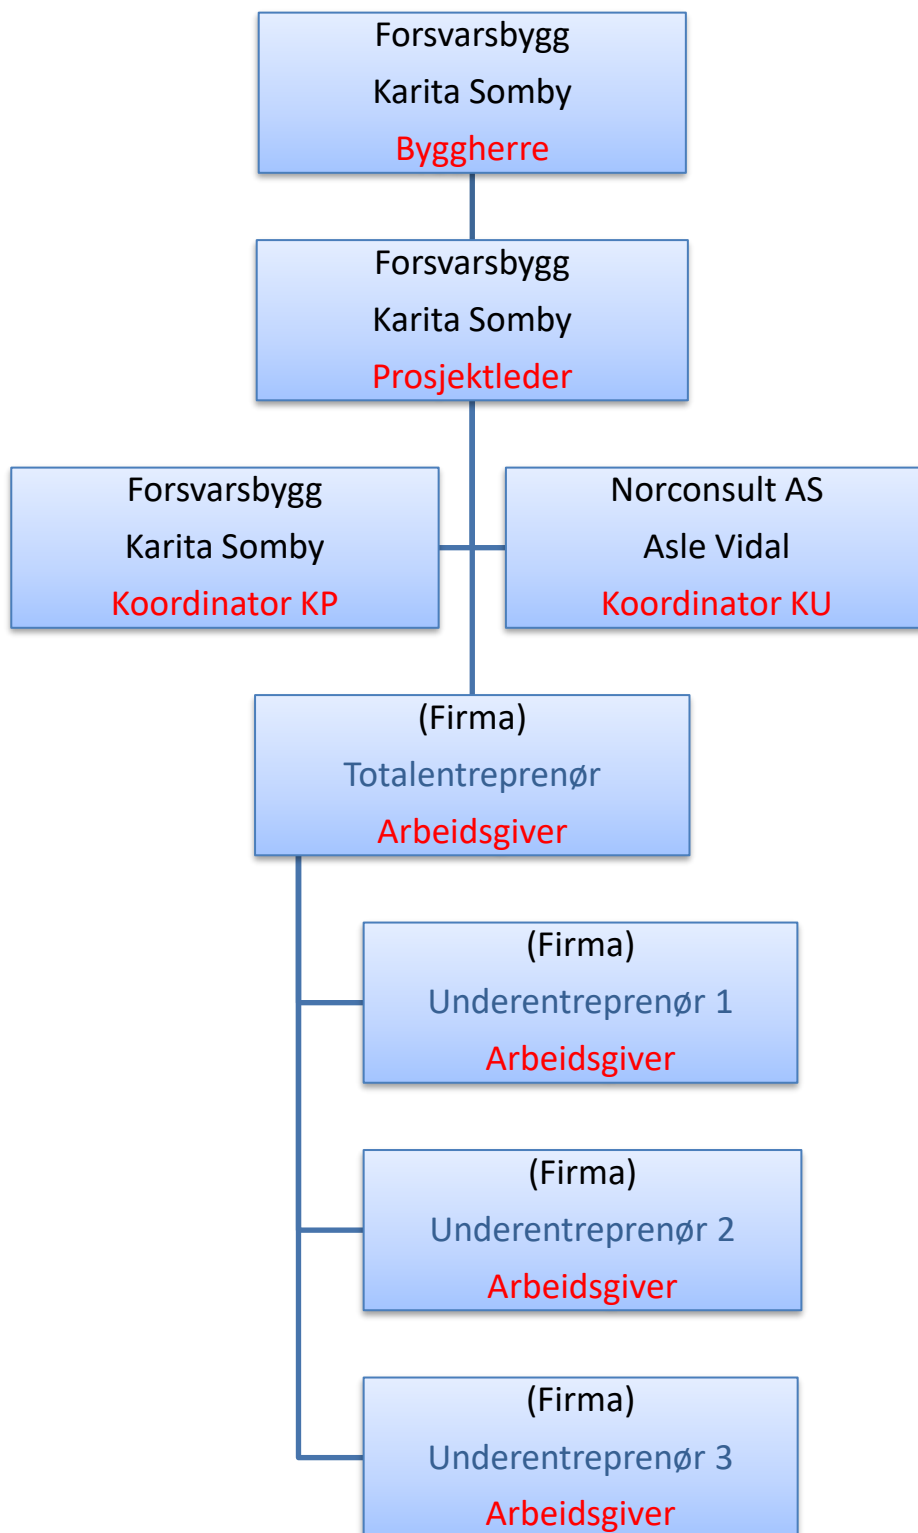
Forsvarsbygg
Karita Somby
Byggherre

Forsvarsbygg
Karita Somby
Prosjektleder

Forsvarsbygg
Karita Somby
Koordinator KP

Norconsult AS
Asle Vidal
Koordinator KU

(Firma)
Totalentreprenør
Arbeidsgiver

(Firma)
Underentreprenør 1
Arbeidsgiver

(Firma)
Underentreprenør 2
Arbeidsgiver

(Firma)
Underentreprenør 3
Arbeidsgiver